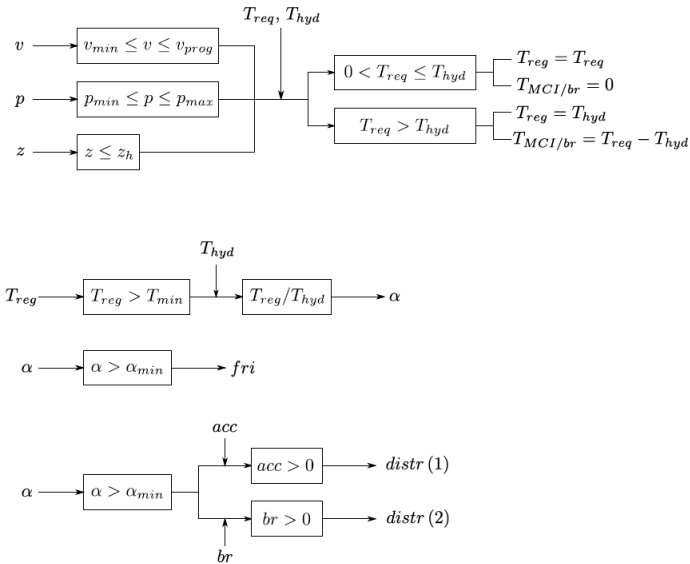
$v$

$v_{min} \leq v \leq v_{prog}$

$T_{req}, T_{hyd}$

$p$

$p_{min} \leq p \leq p_{max}$

$0 < T_{req} \leq T_{hyd}$

$T_{reg} = T_{req}$

$T_{MCI/br} = 0$

$z$

$z \leq z_h$

$T_{req} > T_{hyd}$

$T_{reg} = T_{hyd}$

$T_{MCI/br} = T_{req} - T_{hyd}$

$T_{hyd}$

$T_{reg}$

$T_{reg} > T_{min}$

$T_{reg}/T_{hyd}$

$\alpha$

$\alpha$

$\alpha > \alpha_{min}$

$fri$

$acc$

$\alpha$

$\alpha > \alpha_{min}$

$acc > 0$

$distr\,(1)$

$br > 0$

$distr\,(2)$

$br$